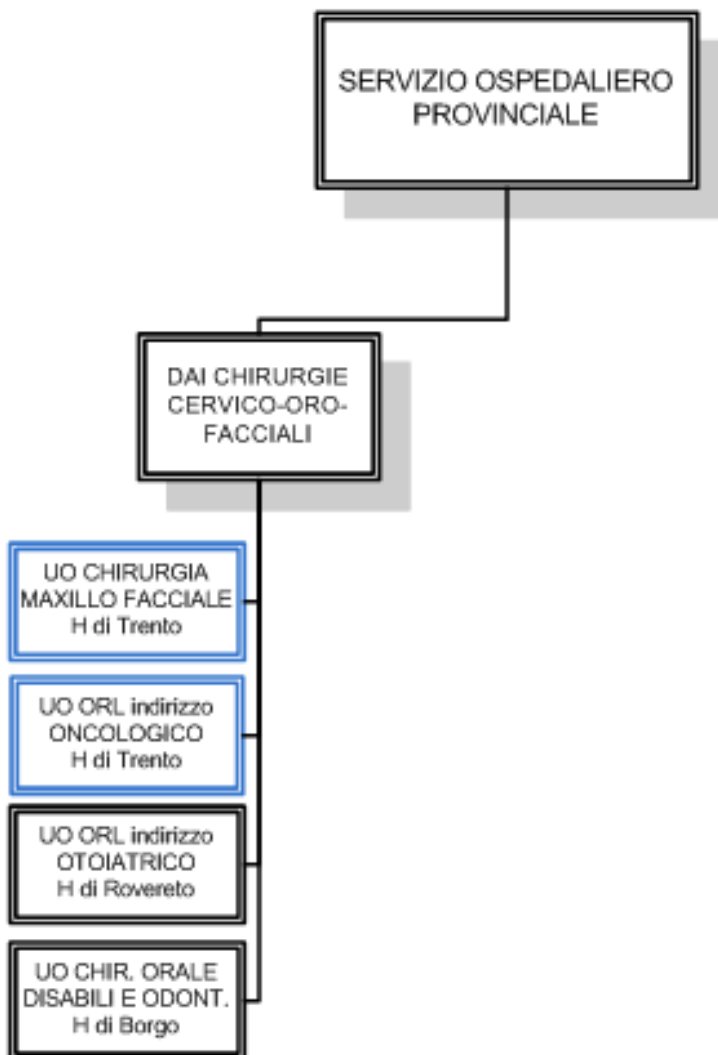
SERVIZIO OSPEDALIERO PROVINCIALE

DAI CHIRURGIE CERVICO-ORO-FACCIALI

UO CHIRURGIA MAXILLO FACCIALE
H di Trento

UO ORL indirizzo ONCOLOGICO
H di Trento

UO ORL indirizzo OTOIATRICO
H di Rovereto

UO CHIR. ORALE DISABILI E ODONT.
H di Borgo